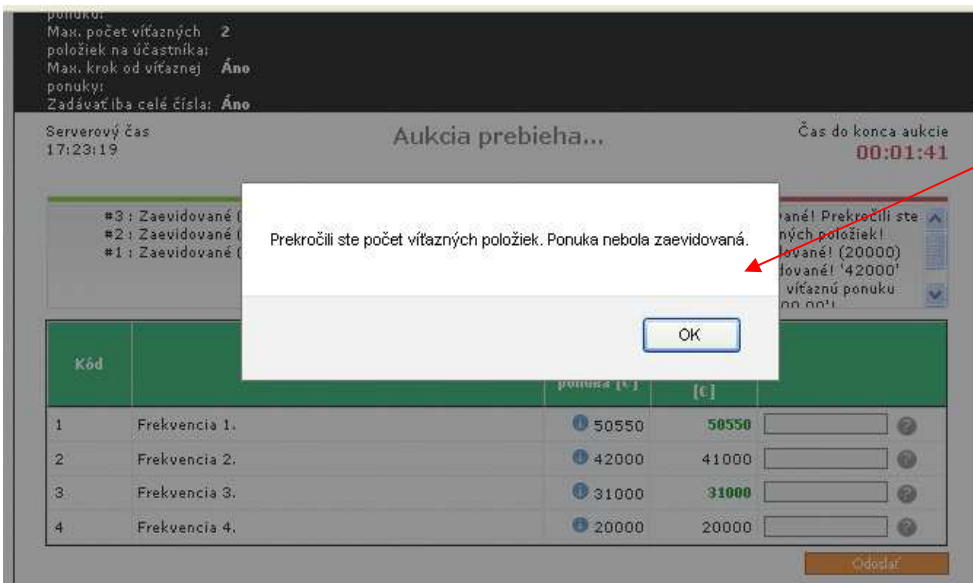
ponuku:
Max. počet víťazných položiek na účastníka: 2
Max. krok od víťaznej ponuky: Áno
Zadávať iba celé čísla: Áno

Serverový čas
17:23:19

Aukcia prebieha...

Čas do konca aukcie
00:01:41

#3 : Zaevidované (
#2 : Zaevidované (
#1 : Zaevidované (

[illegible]vané! Prekročili ste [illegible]ných položiek! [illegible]dované! (20000) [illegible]dované! '42000' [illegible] víťaznú ponuku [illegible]

Prekročili ste počet víťazných položiek. Ponuka nebola zaevidovaná.

OK

| Kód | | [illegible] ponuka [€] | [€] | |
|---|---|---|---|---|
| 1 | Frekvencia 1. | 50550 | 50550 | |
| 2 | Frekvencia 2. | 42000 | 41000 | |
| 3 | Frekvencia 3. | 31000 | 31000 | |
| 4 | Frekvencia 4. | 20000 | 20000 | |

Odoslať